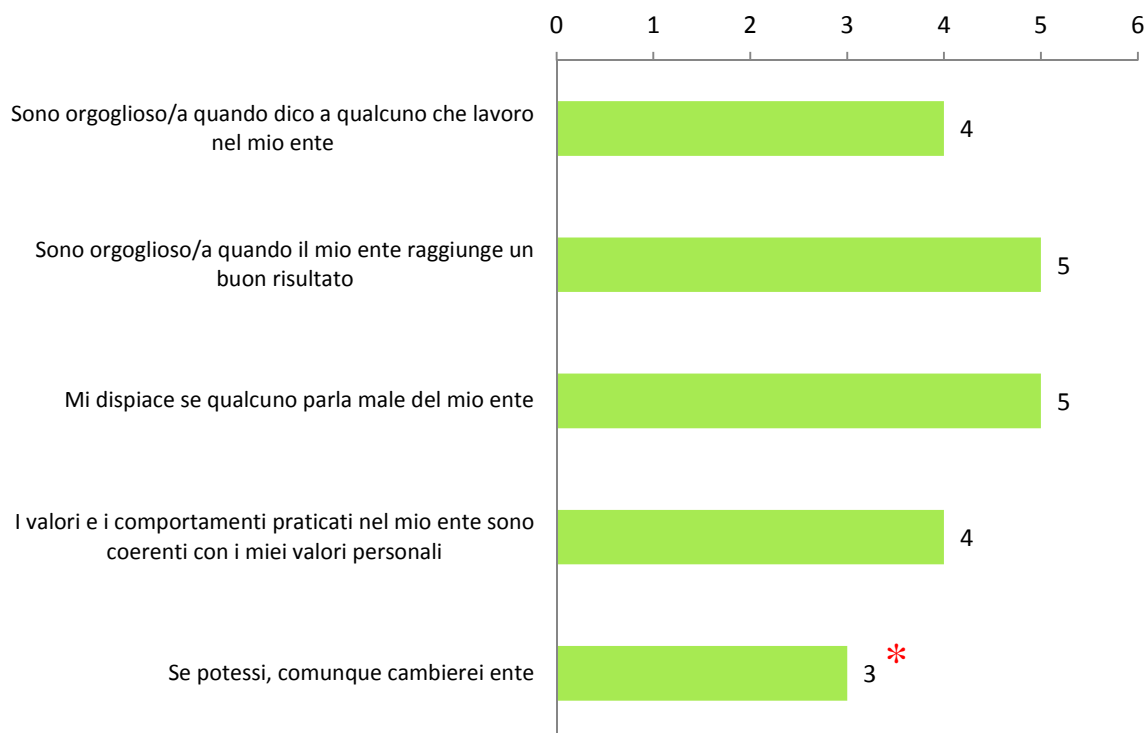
0 1 2 3 4 5 6

Sono orgoglioso/a quando dico a qualcuno che lavoro nel mio ente 4

Sono orgoglioso/a quando il mio ente raggiunge un buon risultato 5

Mi dispiace se qualcuno parla male del mio ente 5

I valori e i comportamenti praticati nel mio ente sono coerenti con i miei valori personali 4

Se potessi, comunque cambierei ente 3 *